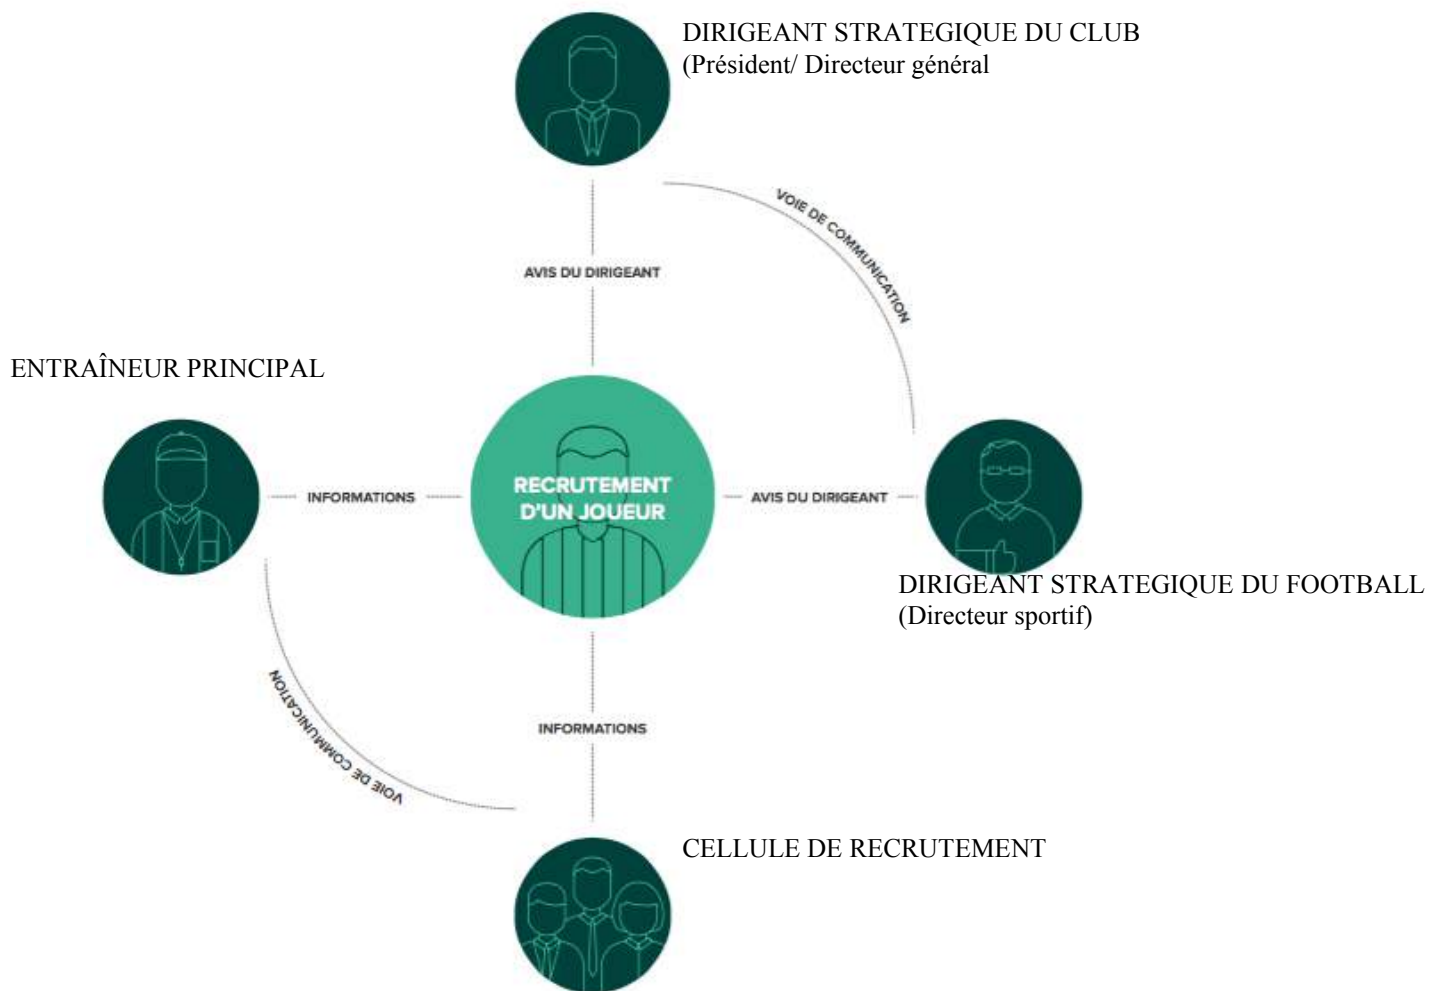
DIRIGEANT STRATEGIQUE DU CLUB
(Président/ Directeur général

AVIS DU DIRIGEANT

VOIE DE COMMUNICATION

ENTRAÎNEUR PRINCIPAL

INFORMATIONS

RECRUTEMENT D'UN JOUEUR

AVIS DU DIRIGEANT

DIRIGEANT STRATEGIQUE DU FOOTBALL
(Directeur sportif)

VOIE DE COMMUNICATION

INFORMATIONS

CELLULE DE RECRUTEMENT